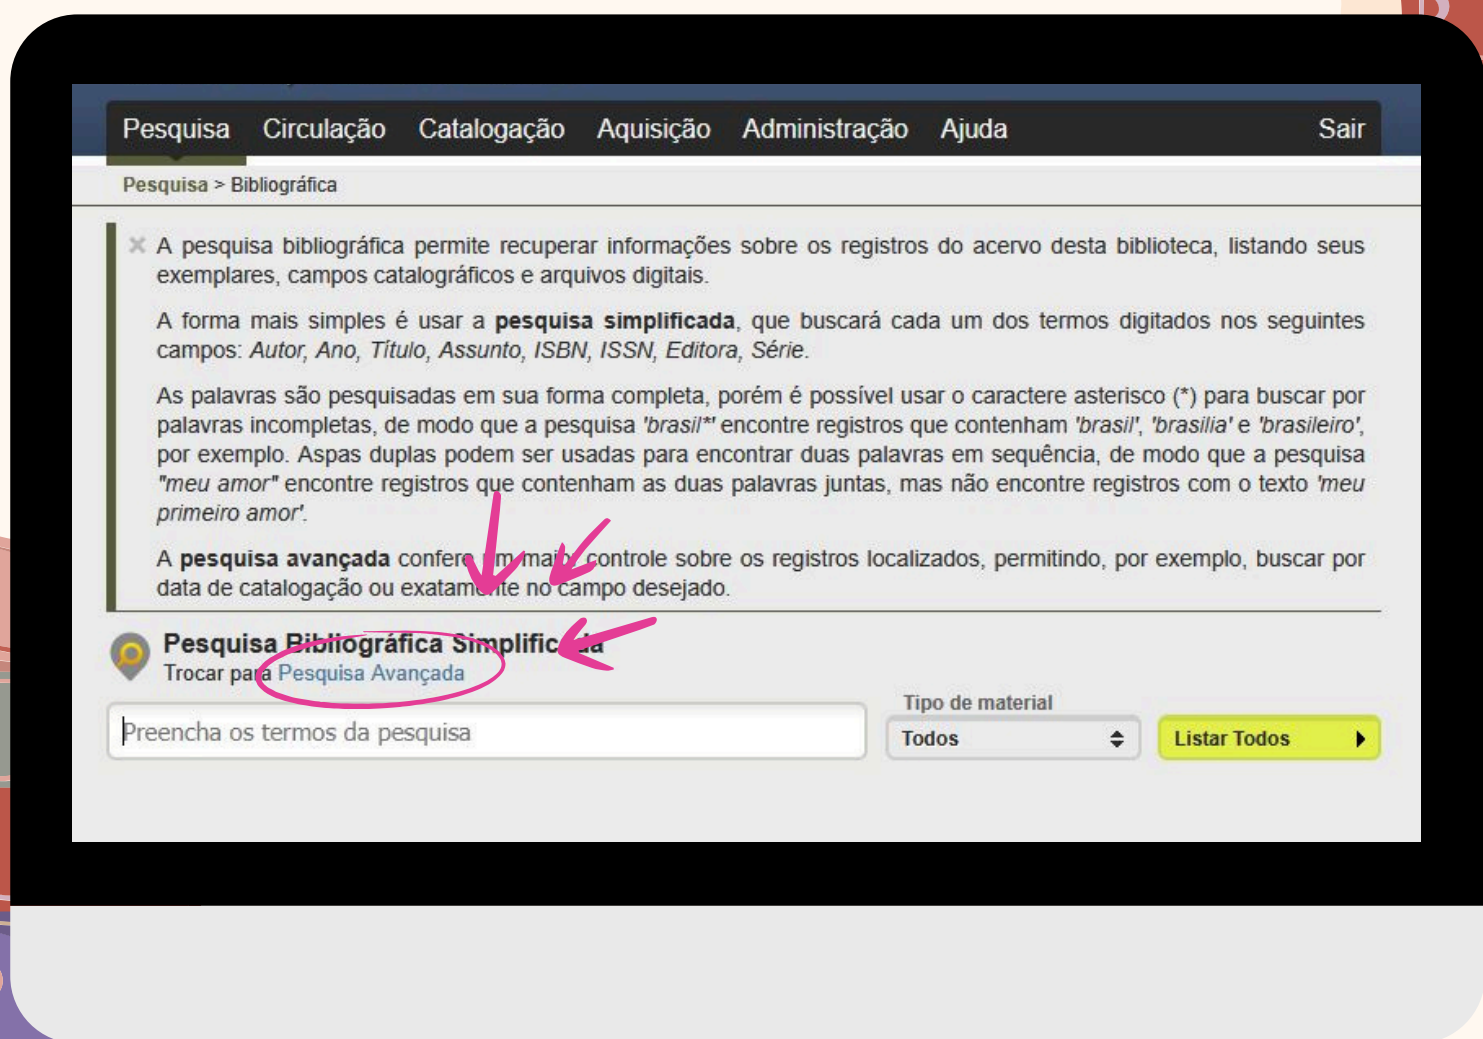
Pesquisa Circulação Catalogação Aquisição Administração Ajuda Sair

Pesquisa > Bibliográfica

A pesquisa bibliográfica permite recuperar informações sobre os registros do acervo desta biblioteca, listando seus exemplares, campos catalográficos e arquivos digitais.

A forma mais simples é usar a **pesquisa simplificada**, que buscará cada um dos termos digitados nos seguintes campos: *Autor, Ano, Título, Assunto, ISBN, ISSN, Editora, Série*.

As palavras são pesquisadas em sua forma completa, porém é possível usar o caractere asterisco (*) para buscar por palavras incompletas, de modo que a pesquisa *'brasil*'* encontre registros que contenham *'brasil'*, *'brasilia'* e *'brasileiro'*, por exemplo. Aspas duplas podem ser usadas para encontrar duas palavras em sequência, de modo que a pesquisa *"meu amor"* encontre registros que contenham as duas palavras juntas, mas não encontre registros com o texto *'meu primeiro amor'*.

A **pesquisa avançada** confere um maior controle sobre os registros localizados, permitindo, por exemplo, buscar por data de catalogação ou exatamente no campo desejado.

Pesquisa Bibliográfica Simplificada
Trocar para Pesquisa Avançada

Preencha os termos da pesquisa

Tipo de material
Todos

Listar Todos